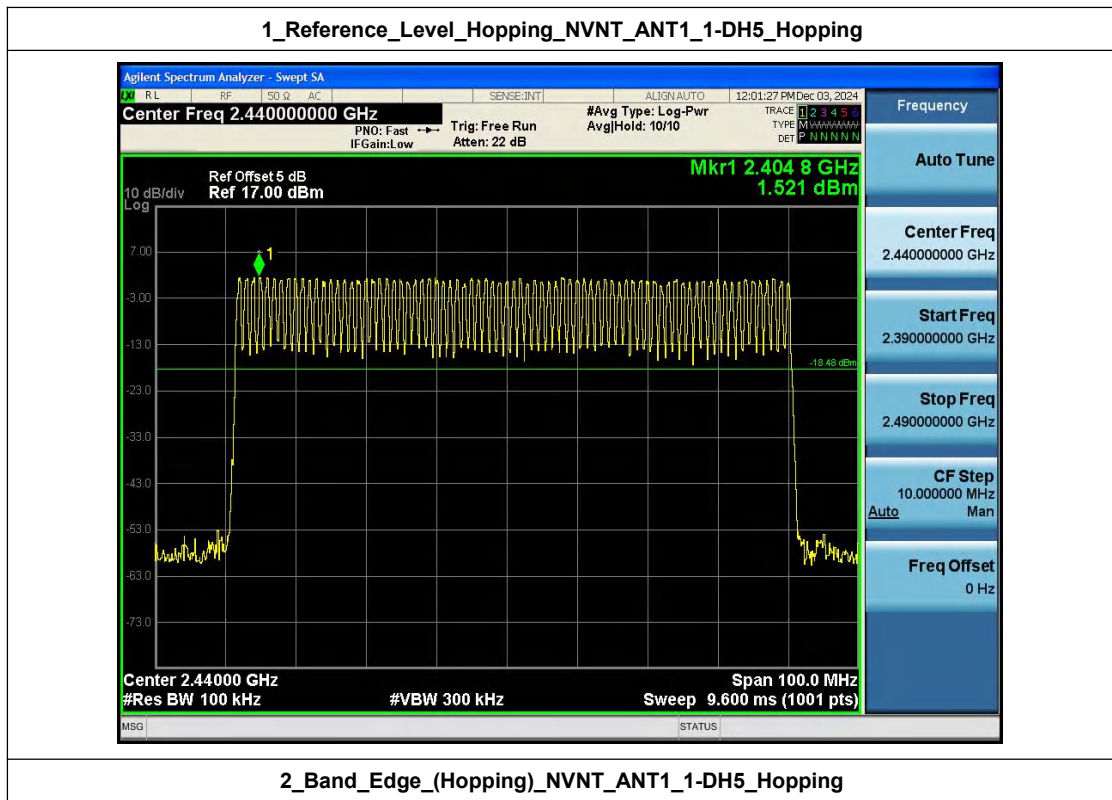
1_Reference_Level_Hopping_NVNT_ANT1_1-DH5_Hopping

Agilent Spectrum Analyzer - Swept SA

LXI RL RF 50 Ω AC SENSE:INT ALIGN AUTO 12:01:27 PM Dec 03, 2024

Center Freq 2.440000000 GHz

PNO: Fast IFGain:Low

Trig: Free Run Atten: 22 dB

#Avg Type: Log-Pwr Avg|Hold: 10/10

TRACE 1 2 3 4 5 6 TYPE M WWWWW DET P N N N N N

Frequency

Ref Offset 5 dB

10 dB/div Ref 17.00 dBm

Log

Mkr1 2.404 8 GHz 1.521 dBm

7.00

-3.00

-13.0

-18.48 dBm

-23.0

-33.0

-43.0

-53.0

-63.0

-73.0

1

Center 2.44000 GHz

#Res BW 100 kHz

#VBW 300 kHz

Span 100.0 MHz

Sweep 9.600 ms (1001 pts)

MSG

STATUS

Auto Tune

Center Freq 2.440000000 GHz

Start Freq 2.390000000 GHz

Stop Freq 2.490000000 GHz

CF Step 10.000000 MHz Auto Man

Freq Offset 0 Hz

2_Band_Edge_(Hopping)_NVNT_ANT1_1-DH5_Hopping